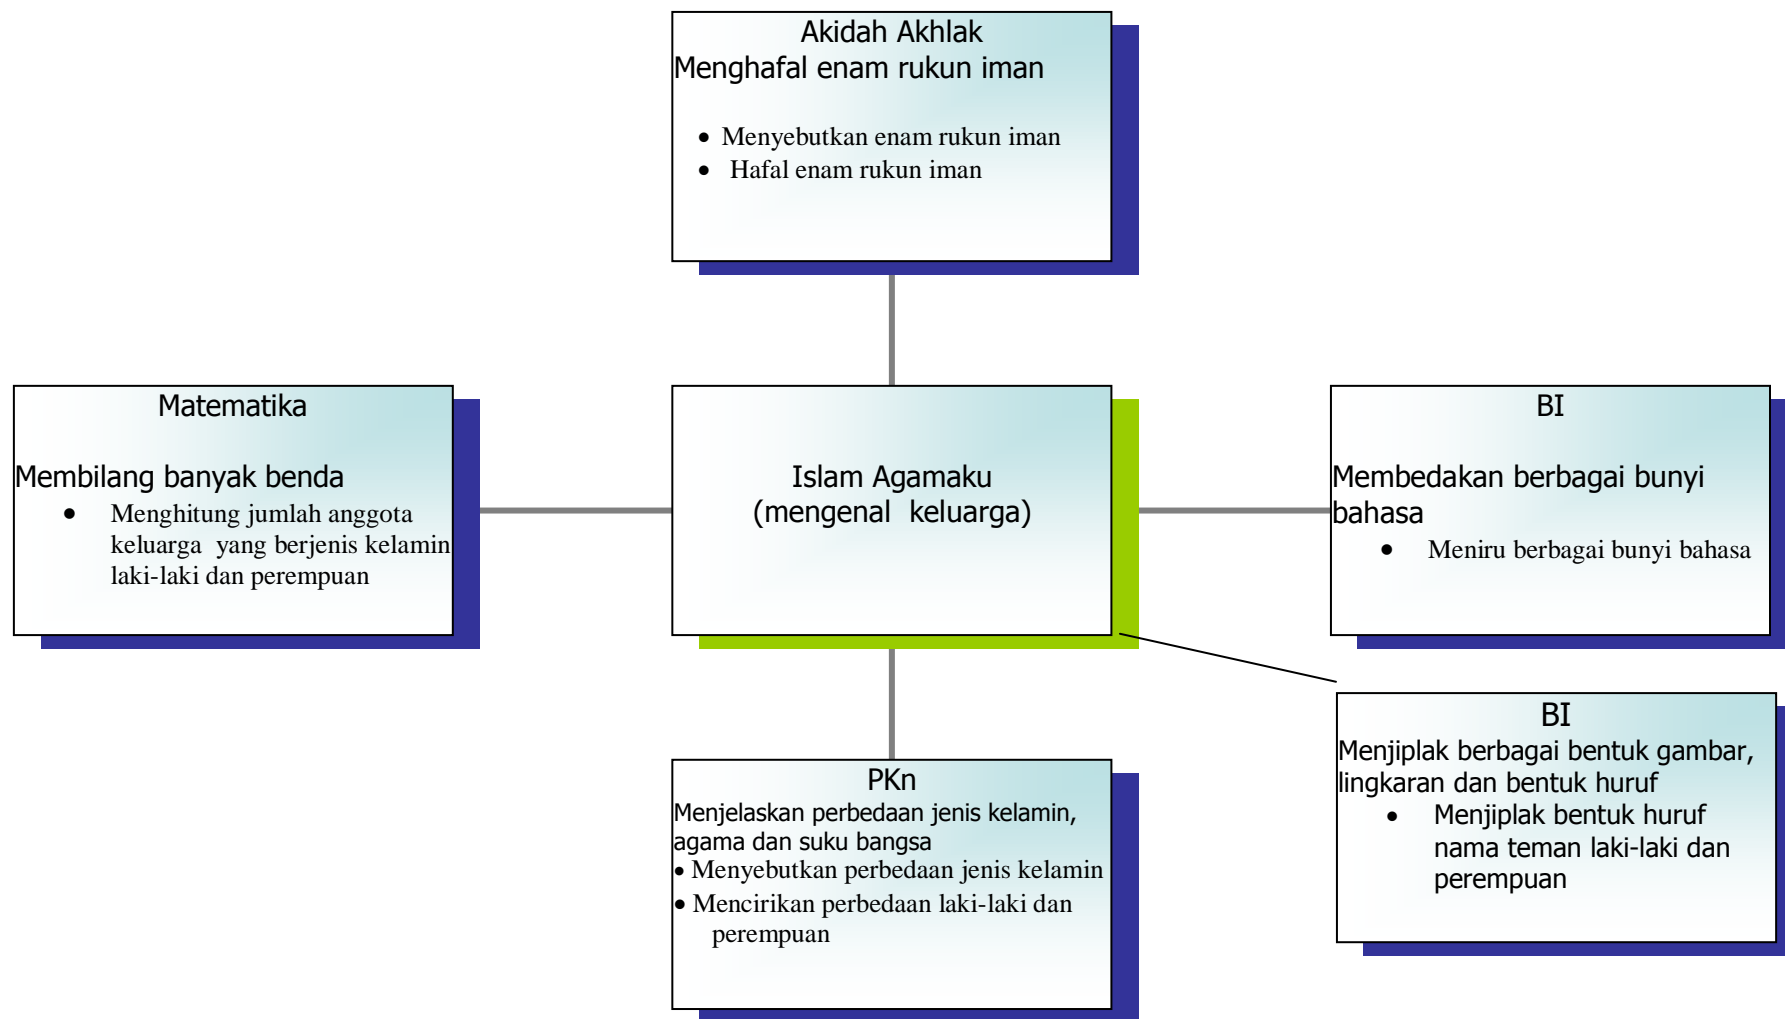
Akidah Akhlak
Menghafal enam rukun iman

- Menyebutkan enam rukun iman
- Hafal enam rukun iman

Matematika

Membilang banyak benda
- Menghitung jumlah anggota keluarga yang berjenis kelamin laki-laki dan perempuan

Islam Agamaku
(mengenal keluarga)

BI

Membedakan berbagai bunyi bahasa
- Meniru berbagai bunyi bahasa

PKn
Menjelaskan perbedaan jenis kelamin, agama dan suku bangsa
- Menyebutkan perbedaan jenis kelamin
- Mencirikan perbedaan laki-laki dan perempuan

BI
Menjiplak berbagai bentuk gambar, lingkaran dan bentuk huruf
- Menjiplak bentuk huruf nama teman laki-laki dan perempuan